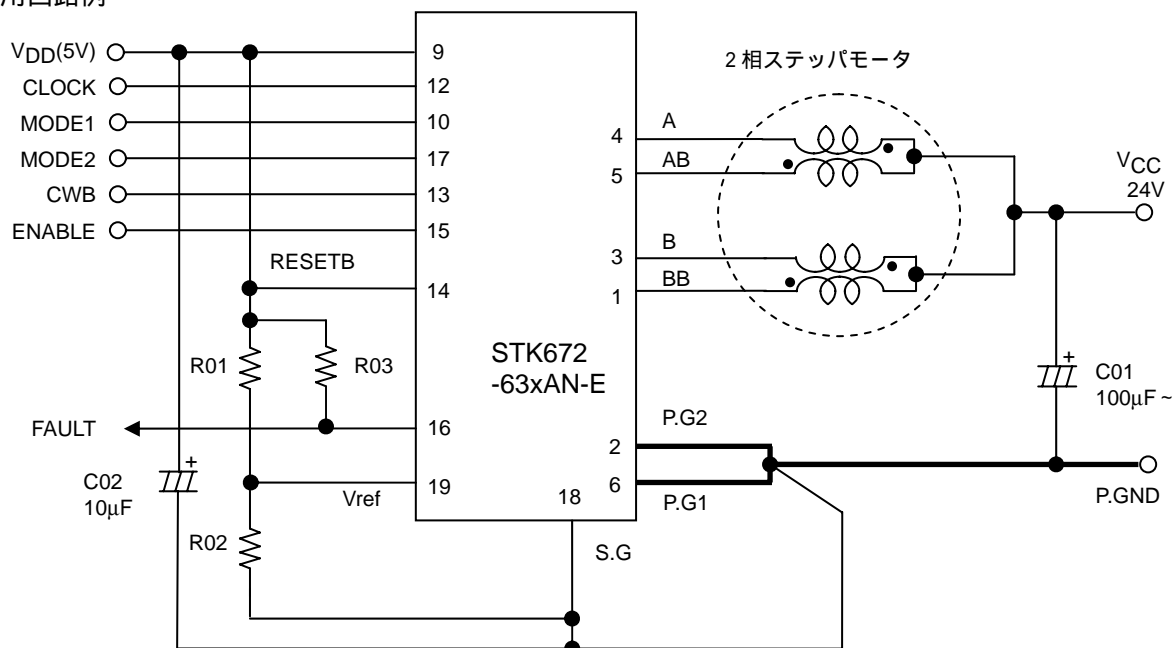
用回路例

$V_{DD}$(5V)
CLOCK
MODE1
MODE2
CWB
ENABLE
9
12
10
17
13
15
RESETB
14
R01
R03
FAULT
16
C02
10μF
19
Vref
R02
18
STK672
-63xAN-E
4
5
3
1
2
6
A
AB
B
BB
P.G2
P.G1
S.G
2 相ステッパモータ
$V_{CC}$
24V
C01
100μF ~
P.GND